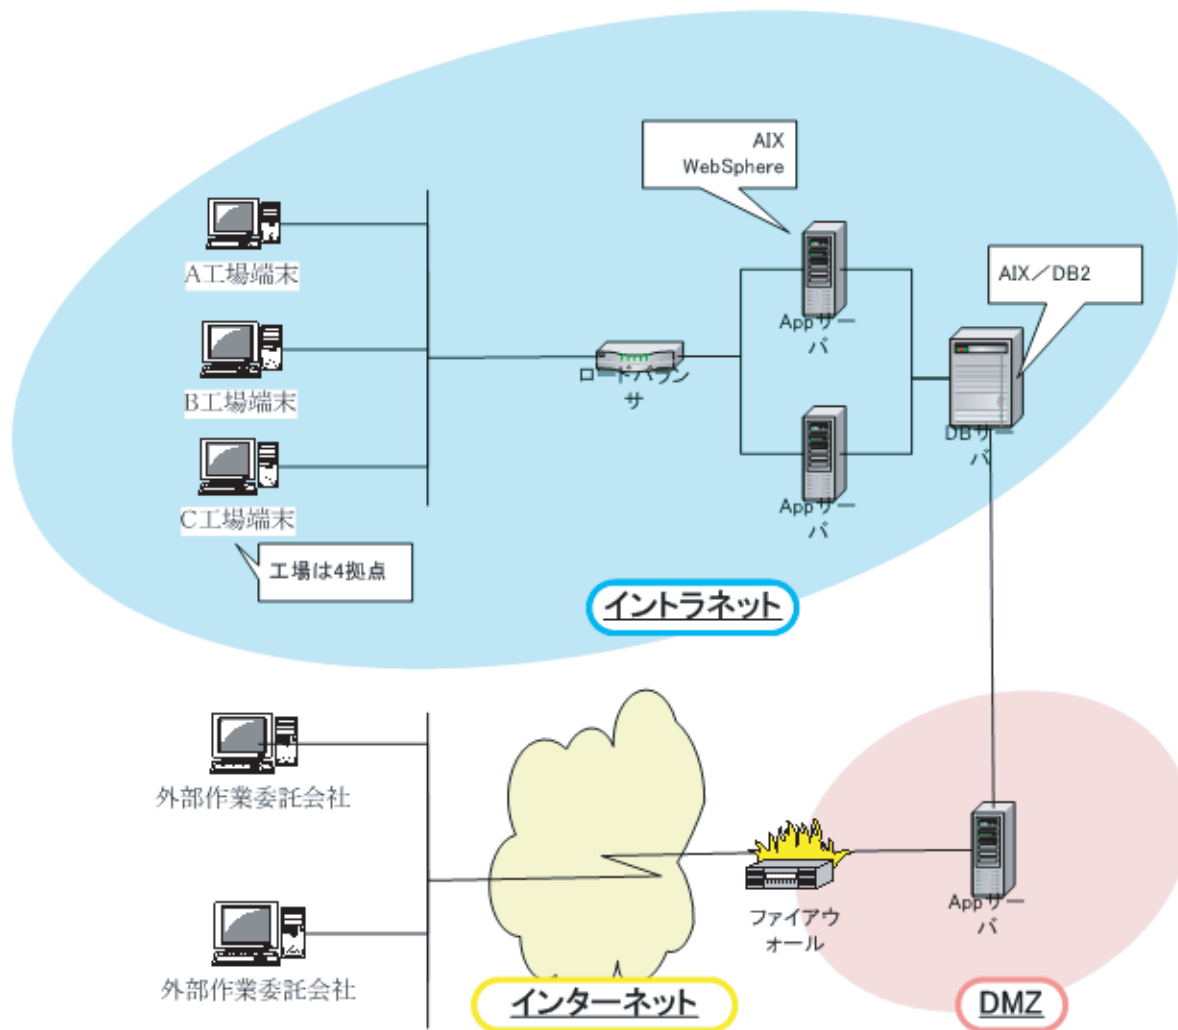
AIX
WebSphere

A工場端末

B工場端末

C工場端末

工場は4拠点

ロードバランサ

Appサーバ

Appサーバ

AIX／DB2

DBサーバ

イントラネット

外部作業委託会社

外部作業委託会社

インターネット

ファイアウォール

Appサーバ

DMZ